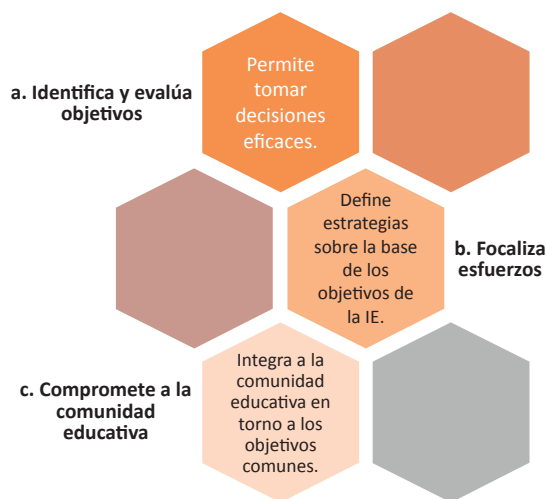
a. Identifica y evalúa objetivos

Permite tomar decisiones eficaces.

Define estrategias sobre la base de los objetivos de la IE.

b. Focaliza esfuerzos

c. Compromete a la comunidad educativa

Integra a la comunidad educativa en torno a los objetivos comunes.